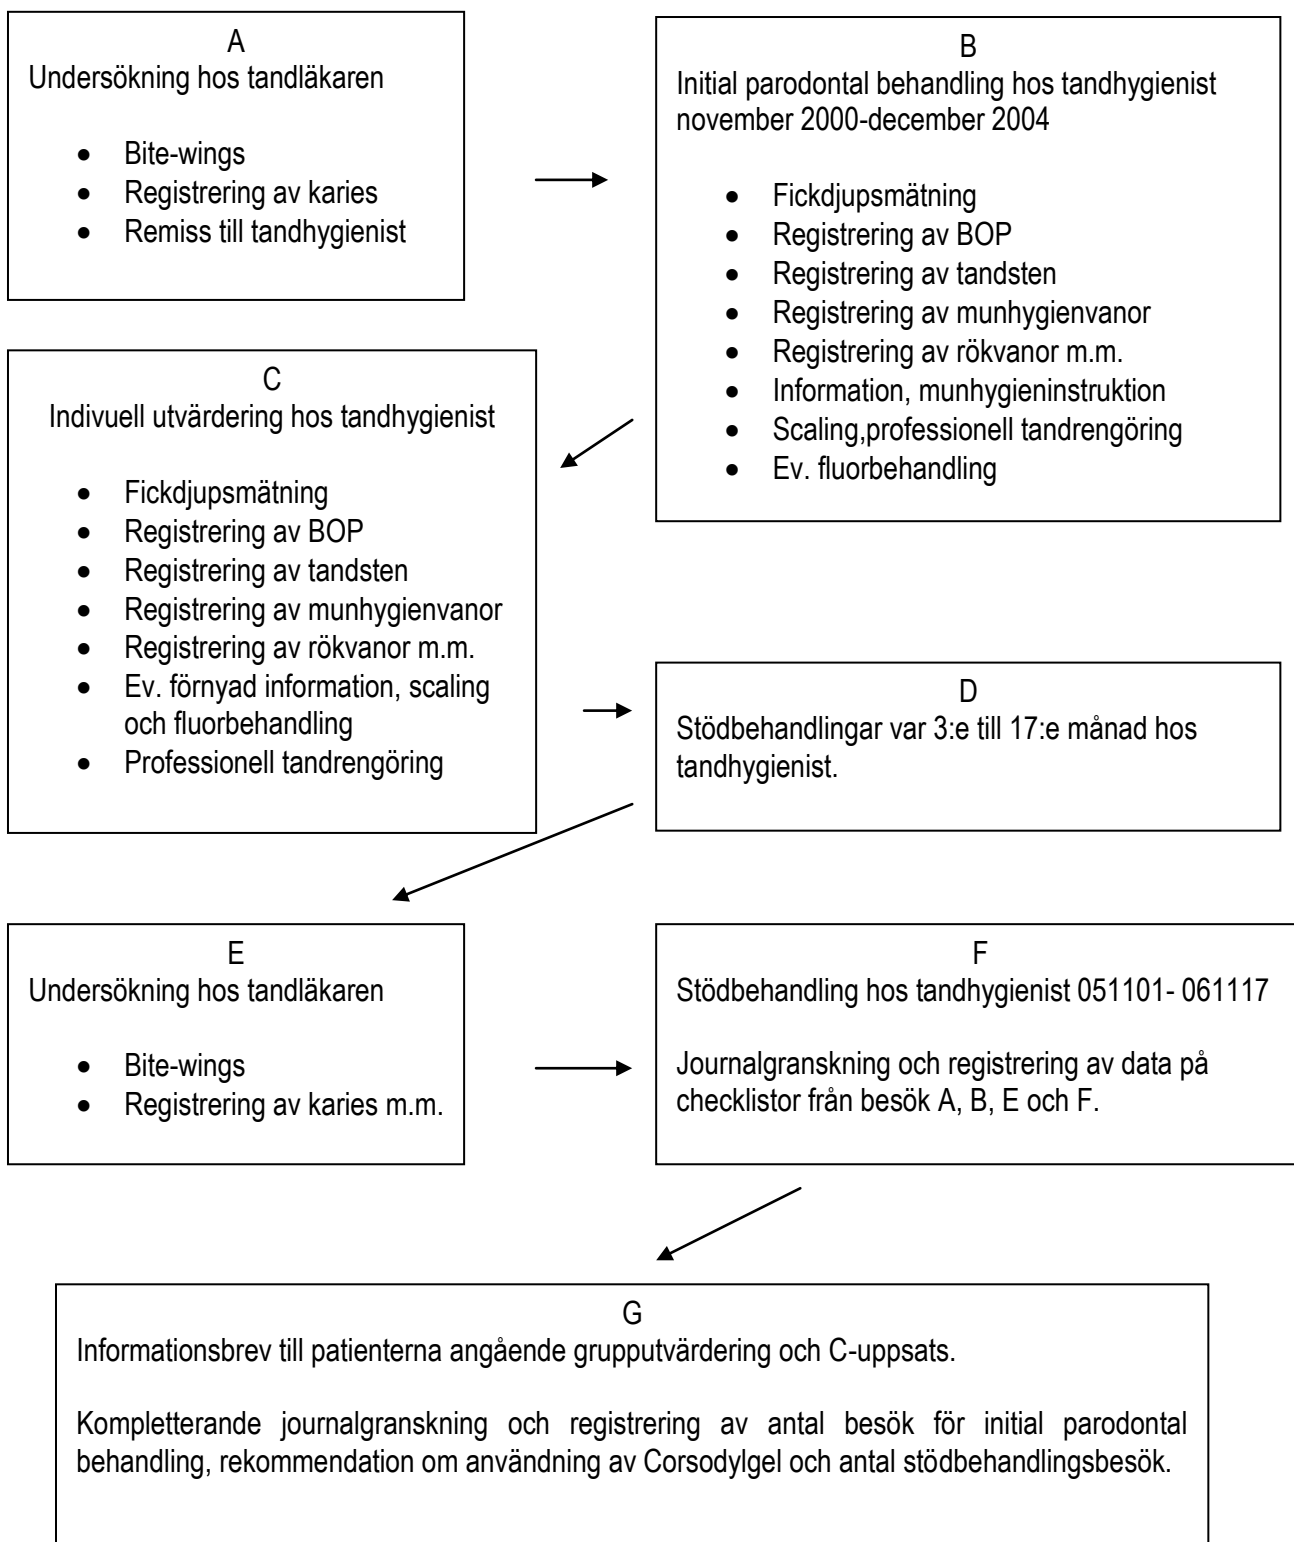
A
Undersökning hos tandläkaren

- Bite-wings
- Registrering av karies
- Remiss till tandhygienist

B
Initial parodontal behandling hos tandhygienist november 2000-december 2004

- Fickdjupsmätning
- Registrering av BOP
- Registrering av tandsten
- Registrering av munhygienvanor
- Registrering av rökvanor m.m.
- Information, munhygieninstruktion
- Scaling,professionell tandrengöring
- Ev. fluorbehandling

C
Indivuell utvärdering hos tandhygienist

- Fickdjupsmätning
- Registrering av BOP
- Registrering av tandsten
- Registrering av munhygienvanor
- Registrering av rökvanor m.m.
- Ev. förnyad information, scaling och fluorbehandling
- Professionell tandrengöring

D
Stödbehandlingar var 3:e till 17:e månad hos tandhygienist.

E
Undersökning hos tandläkaren

- Bite-wings
- Registrering av karies m.m.

F
Stödbehandling hos tandhygienist 051101- 061117

Journalgranskning och registrering av data på checklistor från besök A, B, E och F.

G
Informationsbrev till patienterna angående grupputvärdering och C-uppsats.

Kompletterande journalgranskning och registrering av antal besök för initial parodontal behandling, rekommendation om användning av Corsodylgel och antal stödbehandlingsbesök.